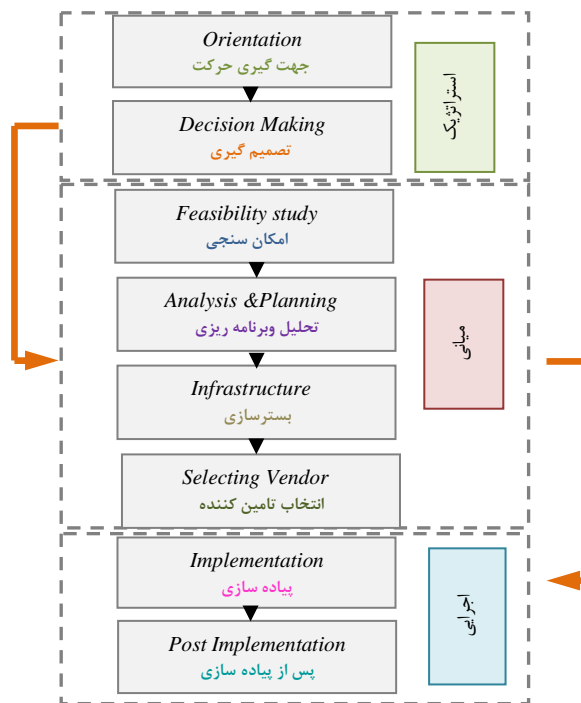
Orientation
جهت گیری حرکت

Decision Making
تصمیم گیری

استراتژیک

Feasibility study
امکان سنجی

Analysis &Planning
تحلیل وبرنامه ریزی

Infrastructure
بسترسازی

Selecting Vendor
انتخاب تامین کننده

مبانی

Implementation
پیاده سازی

Post Implementation
پس از پیاده سازی

اجرایی